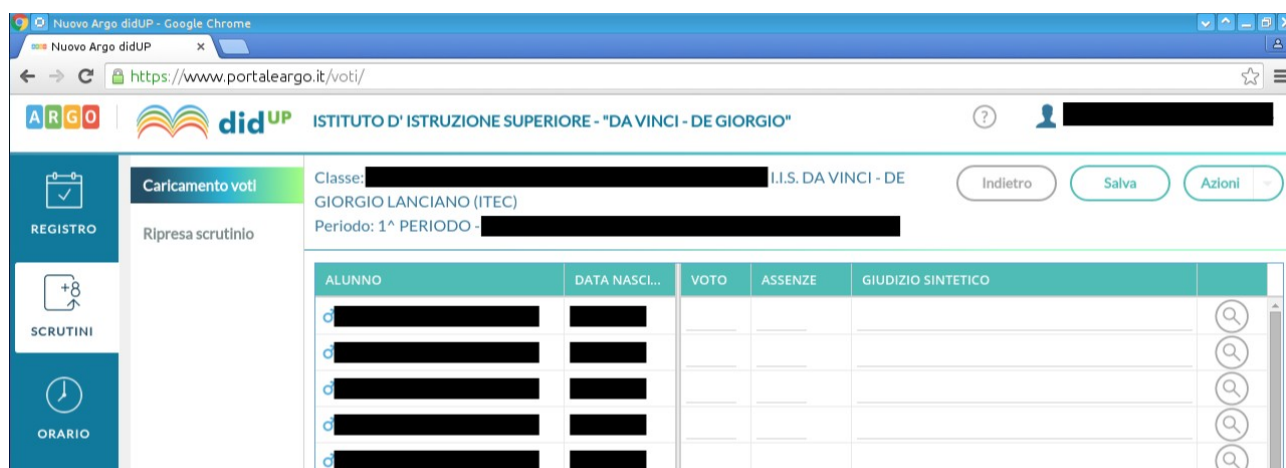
Nuovo Argo didUP - Google Chrome
Nuovo Argo didUP ×
https://www.portaleargo.it/voti/

ARGO didUP ISTITUTO D' ISTRUZIONE SUPERIORE - "DA VINCI - DE GIORGIO" ?

REGISTRO
+8
SCRUTINI
ORARIO

Caricamento voti
Ripresa scrutinio

Classe: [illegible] I.I.S. DA VINCI - DE GIORGIO LANCIANO (ITEC)
Periodo: 1^ PERIODO - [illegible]

Indietro Salva Azioni

| ALUNNO | DATA NASCI... | VOTO | ASSENZE | GIUDIZIO SINTETICO | |
|---|---|---|---|---|---|
| ♂ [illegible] | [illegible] | | | | |
| ♂ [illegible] | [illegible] | | | | |
| ♂ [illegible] | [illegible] | | | | |
| ♂ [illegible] | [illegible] | | | | |
| ♂ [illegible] | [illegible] | | | | |